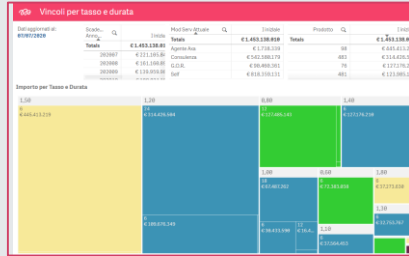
Vincoli per tasso e durata

Dati aggiornati al: 07/07/2020

| Scade... Anno... | Q | Giacenze |
|---|---|---|
| Totals | | € 1.453.138.81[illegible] |
| 202007 | | € 221.161.0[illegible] |
| 202008 | | € 161.198.0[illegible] |
| 202009 | | € 139.059.0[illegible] |

| Mod Serv Attuale | Q | Giacenze |
|---|---|---|
| Totals | | € 1.453.138.819 |
| Agente Ass | | € 1.738.339 |
| Consulenza | | € 542.598.179 |
| G.G.R. | | € 86.468.561 |
| Self | | € 818.358.131 |

| Prodotto | Q | Giac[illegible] |
|---|---|---|
| Totals | | € 1.453.138.8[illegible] |
| | 98 | € 445.413.2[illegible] |
| | 483 | € 314.626.5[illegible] |
| | 79 | € 127.176.2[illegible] |
| | 481 | € 123.085.1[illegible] |

Importo per Tasso e Durata

1,50
6
€ 445.413.219

1,20
12
€ 314.626.594

6
€ 169.076.249

0,80
12
€ 127.486.145

1,00
6
€ 63.487.382

12
€ 39.455.398

1,40
12
€ 127.176.238

1,00
12
€ 72.183.836

1,10
€ 16.4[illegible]

1,10
6
€ 57.566.803

0,90
6
€ 37.272.638

1,30
12
€ 33.755.767